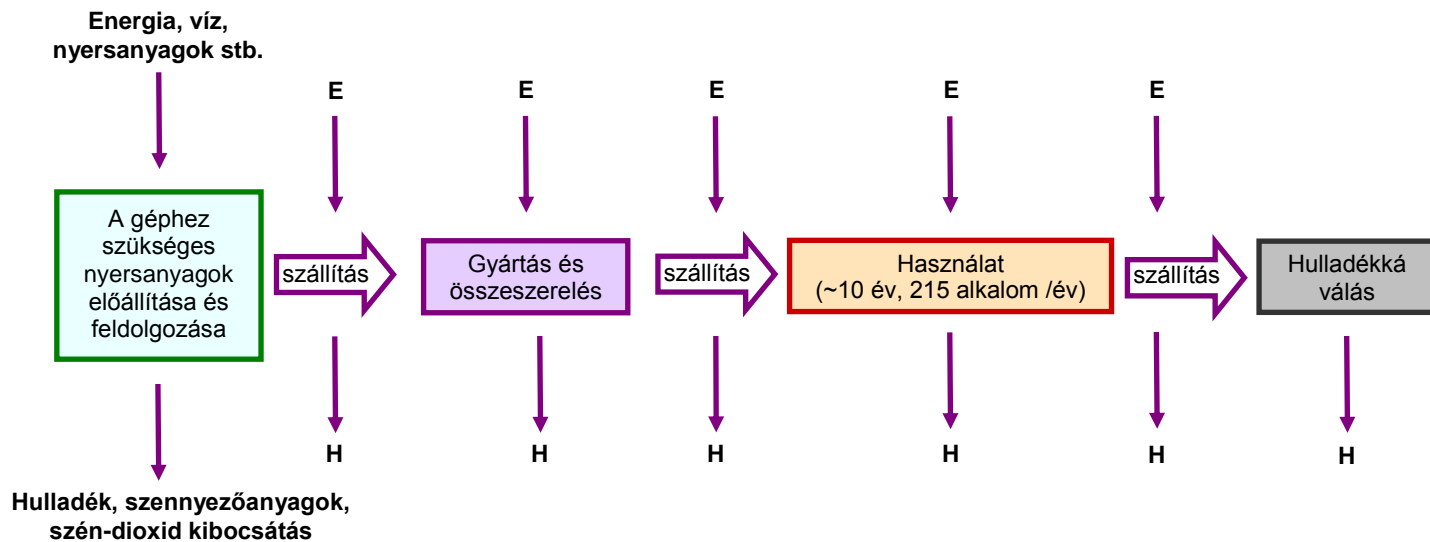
Energia, víz, nyersanyagok stb.

E

E

E

E

E

A géphez szükséges nyersanyagok előállítása és feldolgozása

szállítás

Gyártás és összeszerelés

szállítás

Használat (~10 év, 215 alkalom /év)

szállítás

Hulladékká válás

H

H

H

H

H

H

Hulladék, szennyezőanyagok, szén-dioxid kibocsátás